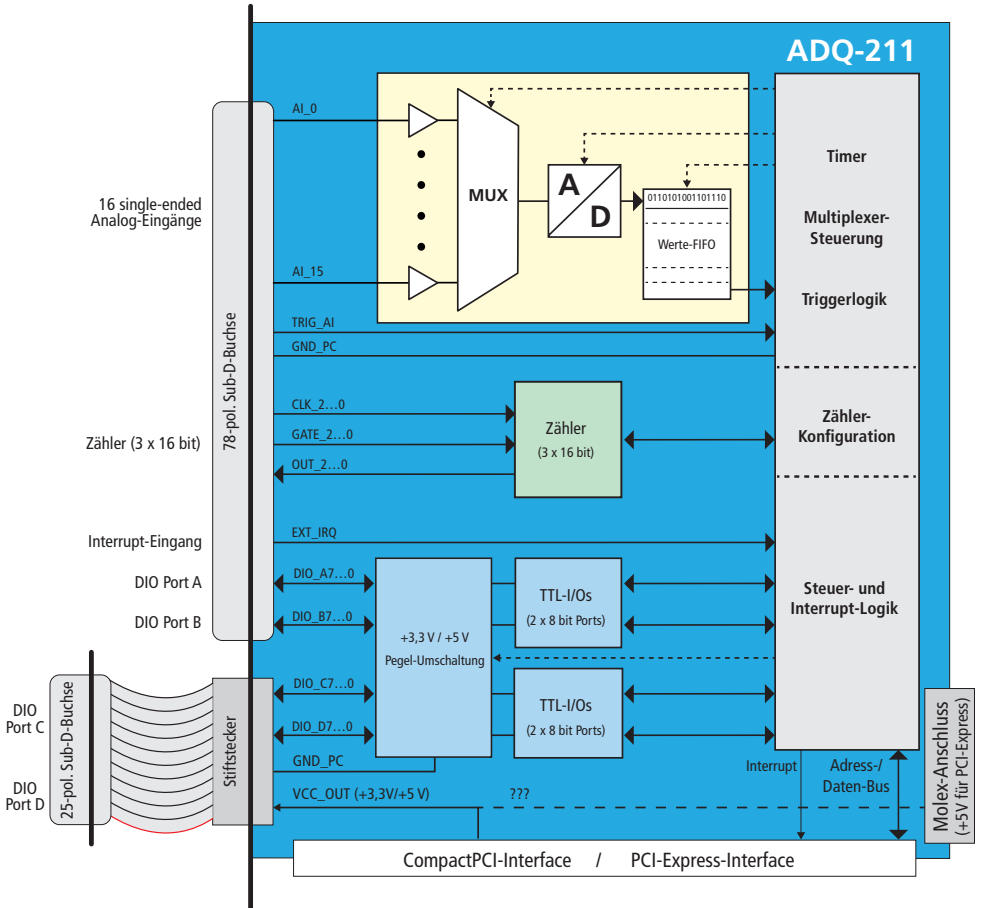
ADQ-211

16 single-ended Analog-Eingänge

78-pol. Sub-D-Buchse

AI_0

AI_15

MUX

A
D

0110101001101110

Werte-FIFO

Timer

Multiplexer-Steuerung

Triggerlogik

TRIG_AI

GND_PC

Zähler (3 x 16 bit)

CLK_2…0

GATE_2…0

OUT_2…0

Zähler
(3 x 16 bit)

Zähler-Konfiguration

Interrupt-Eingang

EXT_IRQ

DIO Port A

DIO Port B

DIO_A7…0

DIO_B7…0

+3,3 V / +5 V
Pegel-Umschaltung

TTL-I/Os
(2 x 8 bit Ports)

Steuer- und Interrupt-Logik

DIO Port C

DIO Port D

25-pol. Sub-D-Buchse

Stiftstecker

DIO_C7…0

DIO_D7…0

GND_PC

TTL-I/Os
(2 x 8 bit Ports)

Interrupt

Adress-/ Daten-Bus

Molex-Anschluss (+5V für PCI-Express)

VCC_OUT (+3,3V/+5 V)

???

CompactPCI-Interface / PCI-Express-Interface